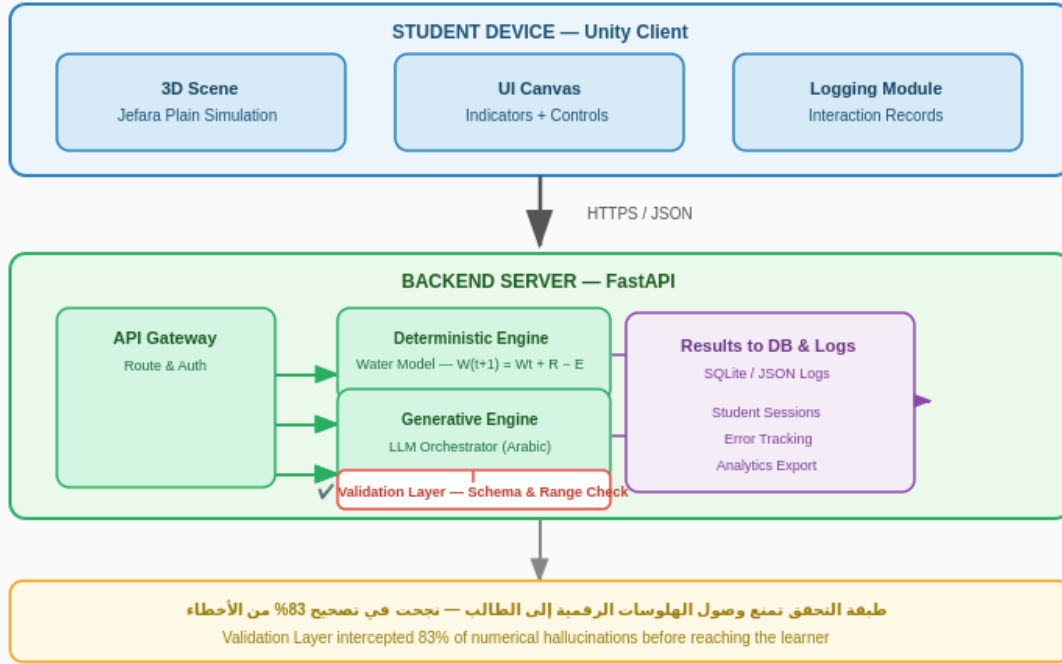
STUDENT DEVICE — Unity Client

3D Scene
Jefara Plain Simulation

UI Canvas
Indicators + Controls

Logging Module
Interaction Records

HTTPS / JSON

BACKEND SERVER — FastAPI

API Gateway
Route & Auth

Deterministic Engine
Water Model — W(t+1) = Wt + R − E

Generative Engine
LLM Orchestrator (Arabic)

Validation Layer — Schema & Range Check

Results to DB & Logs
SQLite / JSON Logs

Student Sessions
Error Tracking
Analytics Export

طبقة التحقق تمنع وصول الهلوسات الرقمية إلى الطالب — نجحت في تصحيح 83% من الأخطاء
Validation Layer intercepted 83% of numerical hallucinations before reaching the learner